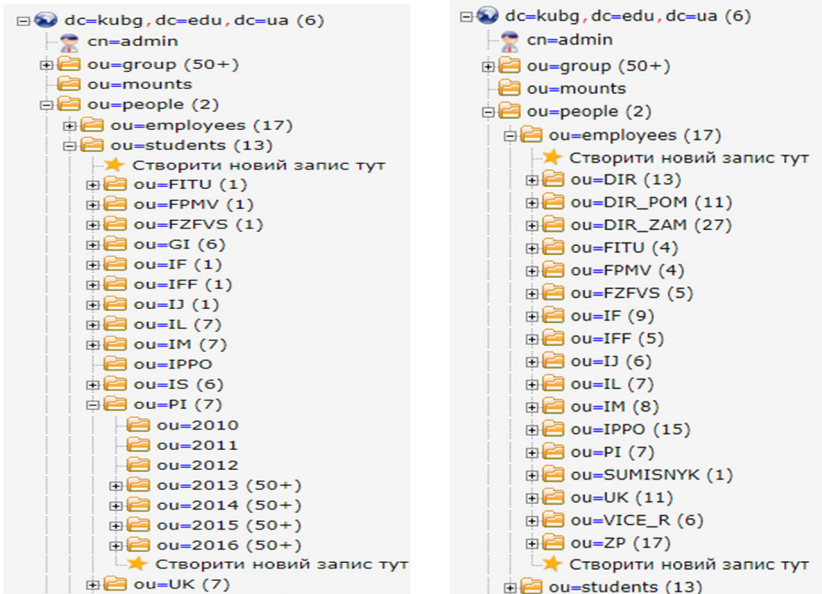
dc=kubg, dc=edu, dc=ua (6)
cn=admin
ou=group (50+)
ou=mounts
ou=people (2)
ou=employees (17)
ou=students (13)
Створити новий запис тут
ou=FITU (1)
ou=FPMV (1)
ou=FZFVS (1)
ou=GI (6)
ou=IF (1)
ou=IFF (1)
ou=IJ (1)
ou=IL (7)
ou=IM (7)
ou=IPPO
ou=IS (6)
ou=PI (7)
ou=2010
ou=2011
ou=2012
ou=2013 (50+)
ou=2014 (50+)
ou=2015 (50+)
ou=2016 (50+)
Створити новий запис тут
ou=UK (7)

dc=kubg, dc=edu, dc=ua (6)
cn=admin
ou=group (50+)
ou=mounts
ou=people (2)
ou=employees (17)
Створити новий запис тут
ou=DIR (13)
ou=DIR_POM (11)
ou=DIR_ZAM (27)
ou=FITU (4)
ou=FPMV (4)
ou=FZFVS (5)
ou=IF (9)
ou=IFF (5)
ou=IJ (6)
ou=IL (7)
ou=IM (8)
ou=IPPO (15)
ou=PI (7)
ou=SUMISNYK (1)
ou=UK (11)
ou=VICE_R (6)
ou=ZP (17)
Створити новий запис тут
ou=students (13)